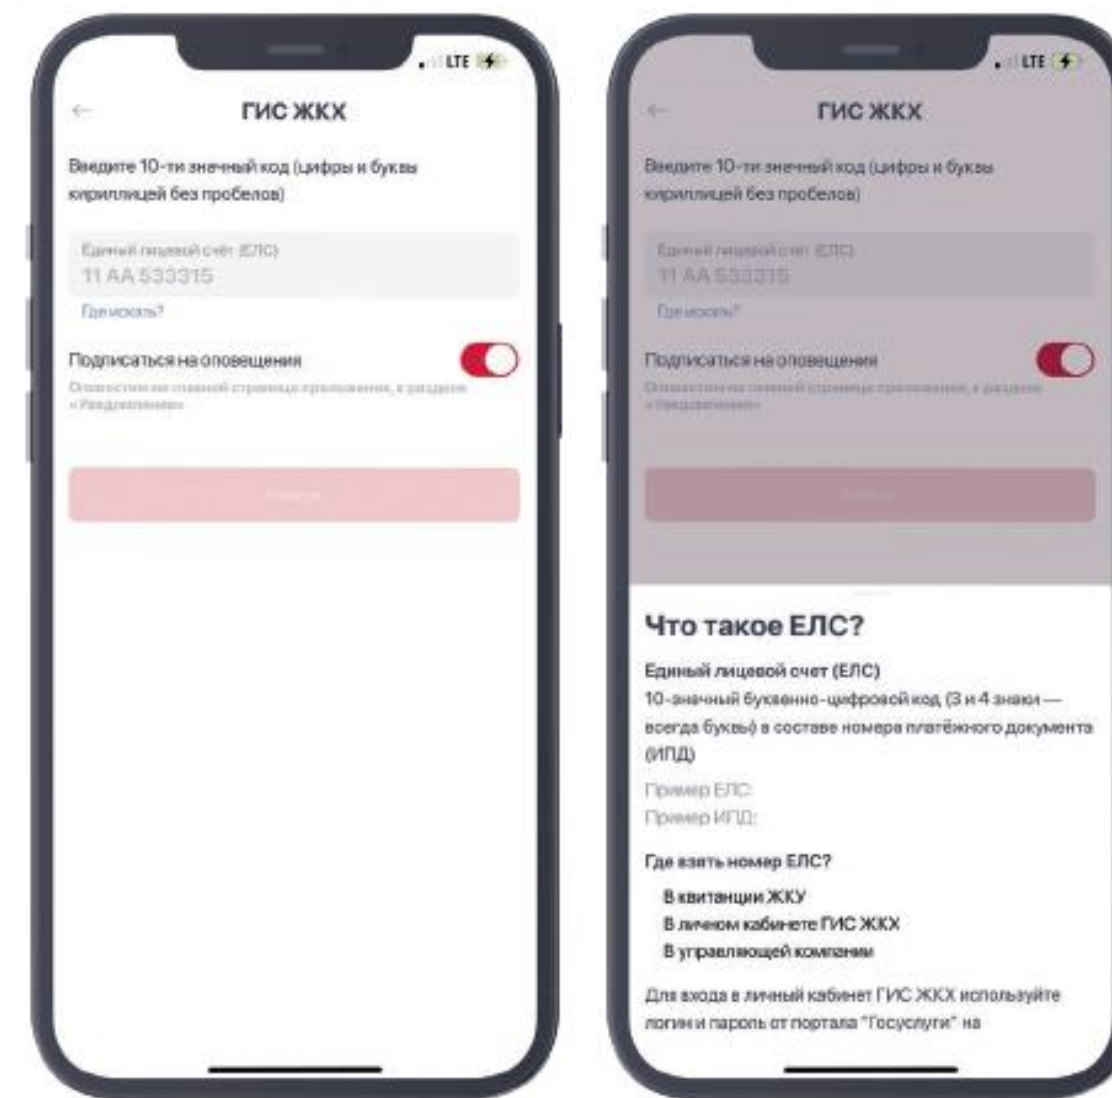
LTE

ГИС ЖКХ

Введите 10-ти значный код (цифры и буквы кириллицей без пробелов)

Единый лицевой счёт (ЕЛС)
11 АА 533315

Где искать?

Подписаться на оповещения

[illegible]

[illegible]

LTE

ГИС ЖКХ

Введите 10-ти значный код (цифры и буквы кириллицей без пробелов)

Единый лицевой счёт (ЕЛС)
11 АА 533315

Где искать?

Подписаться на оповещения

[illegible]

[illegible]

Что такое ЕЛС?

Единый лицевой счет (ЕЛС)
10-значный буквенно-цифровой код (3 и 4 знаки — всегда буквы) в составе номера платёжного документа (ИПД)

Пример ЕЛС:
Пример ИПД:

Где взять номер ЕЛС?

В квитанции ЖКУ
В личном кабинете ГИС ЖКХ
В управляющей компании

Для входа в личный кабинет ГИС ЖКХ используйте логин и пароль от портала "Госуслуги" на